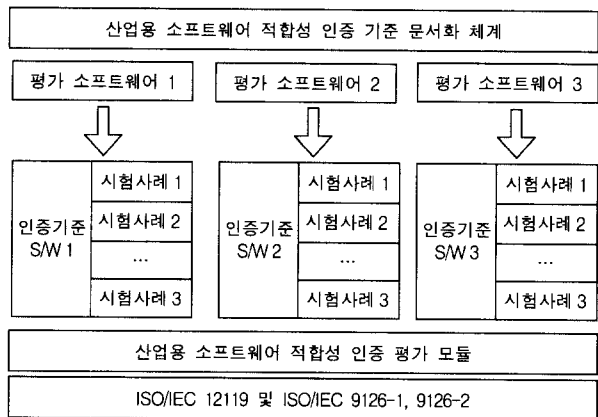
산업용 소프트웨어 적합성 인증 기준 문서화 체계

평가 소프트웨어 1

평가 소프트웨어 2

평가 소프트웨어 3

인증기준 S/W 1

시험사례 1

시험사례 2

...

시험사례 3

인증기준 S/W 2

시험사례 1

시험사례 2

...

시험사례 3

인증기준 S/W 3

시험사례 1

시험사례 2

...

시험사례 3

산업용 소프트웨어 적합성 인증 평가 모듈

ISO/IEC 12119 및 ISO/IEC 9126-1, 9126-2